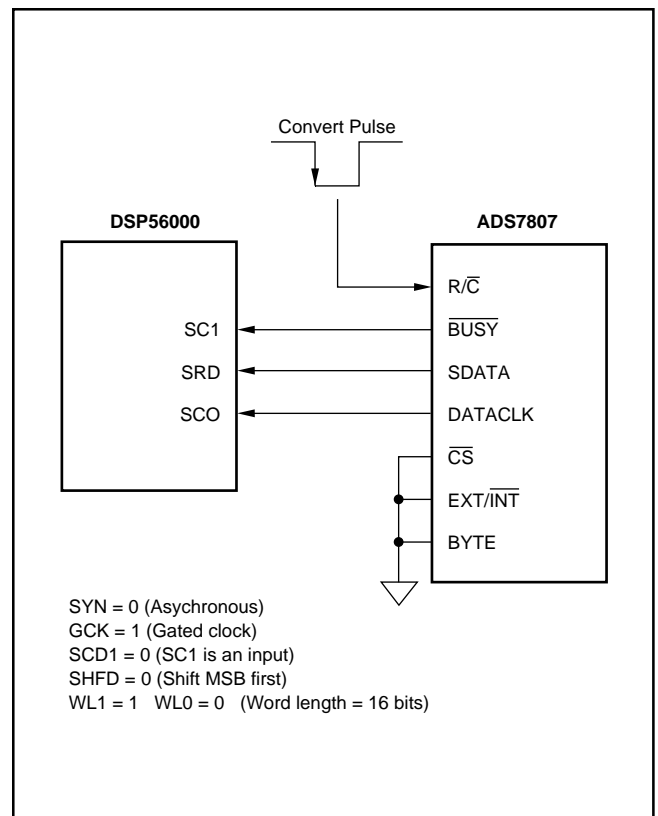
Convert Pulse

DSP56000

ADS7807

$R/\overline{C}$

SC1

$\overline{BUSY}$

SRD

SDATA

SCO

DATACLK

$\overline{CS}$

$EXT/\overline{INT}$

BYTE

SYN = 0 (Asychronous)
GCK = 1 (Gated clock)
SCD1 = 0 (SC1 is an input)
SHFD = 0 (Shift MSB first)
WL1 = 1 WL0 = 0 (Word length = 16 bits)